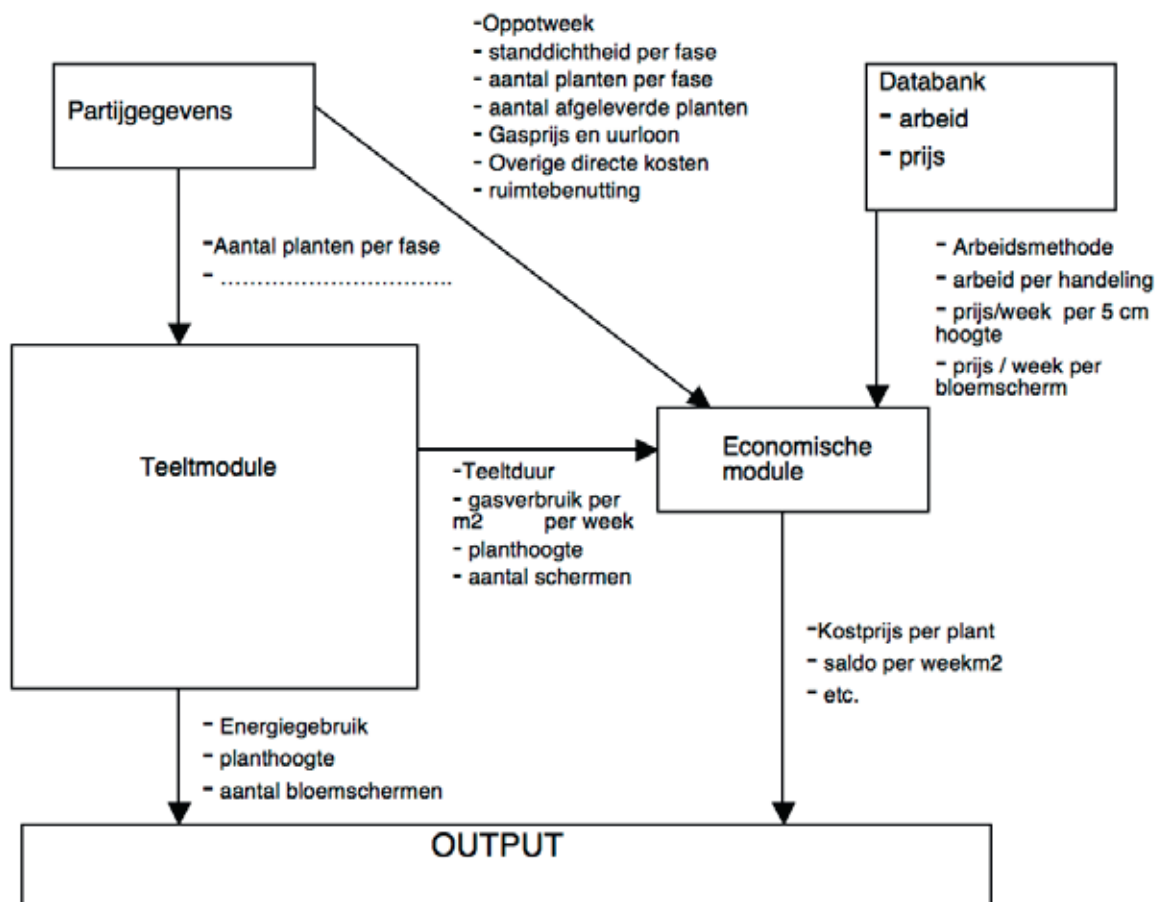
Partijgegevens

-Oppotweek
- standdichtheid per fase
- aantal planten per fase
- aantal afgeleverde planten
- Gasprijs en uurloon
- Overige directe kosten
- ruimtebenutting

Databank
- arbeid
- prijs

-Aantal planten per fase
- ...............................

- Arbeidsmethode
- arbeid per handeling
- prijs/week per 5 cm hoogte
- prijs / week per bloemscherm

Teeltmodule

-Teeltduur
- gasverbruik per m2 per week
- planthoogte
- aantal schermen

Economische module

-Kostprijs per plant
- saldo per weekm2
- etc.

- Energiegebruik
- planthoogte
- aantal bloemschermen

OUTPUT